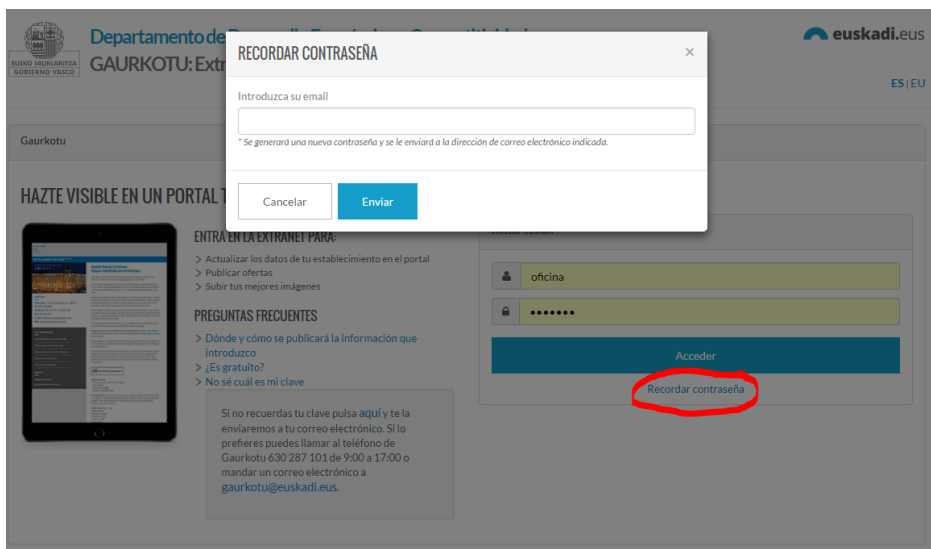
EUSKO JAURLARITZA
GOBIERNO VASCO

Departamento de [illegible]
GAURKOTU: Extr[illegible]

euskadi.eus

ES | EU

RECORDAR CONTRASEÑA

×

Introduzca su email

* Se generará una nueva contraseña y se le enviará a la dirección de correo electrónico indicada.

Cancelar

Enviar

Gaurkotu

HAZTE VISIBLE EN UN PORTAL T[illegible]

ENTRA EN LA EXTRANET PARA:

> Actualizar los datos de tu establecimiento en el portal
> Publicar ofertas
> Subir tus mejores imágenes

PREGUNTAS FRECUENTES

> Dónde y cómo se publicará la información que introduzco
> ¿Es gratuito?
> No sé cuál es mi clave

Si no recuerdas tu clave pulsa aquí y te la enviaremos a tu correo electrónico. Si lo prefieres puedes llamar al teléfono de Gaurkotu 630 287 101 de 9:00 a 17:00 o mandar un correo electrónico a gaurkotu@euskadi.eus.

Iniciar sesión

oficina

•••••••

Acceder

Recordar contraseña